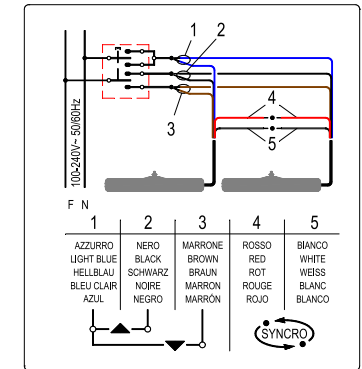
1
2
3
4
5
100-240V~ 50/60Hz
F N

| 1 | 2 | 3 | 4 | 5 |
|---|---|---|---|---|
| AZZURRO | NERO | MARRONE | ROSSO | BIANCO |
| LIGHT BLUE | BLACK | BROWN | RED | WHITE |
| HELLBLAU | SCHWARZ | BRAUN | ROT | WEISS |
| BLEU CLAIR | NOIRE | MARRON | ROUGE | BLANC |
| AZUL | NEGRO | MARRÓN | ROJO | BLANCO |

SYNCRO